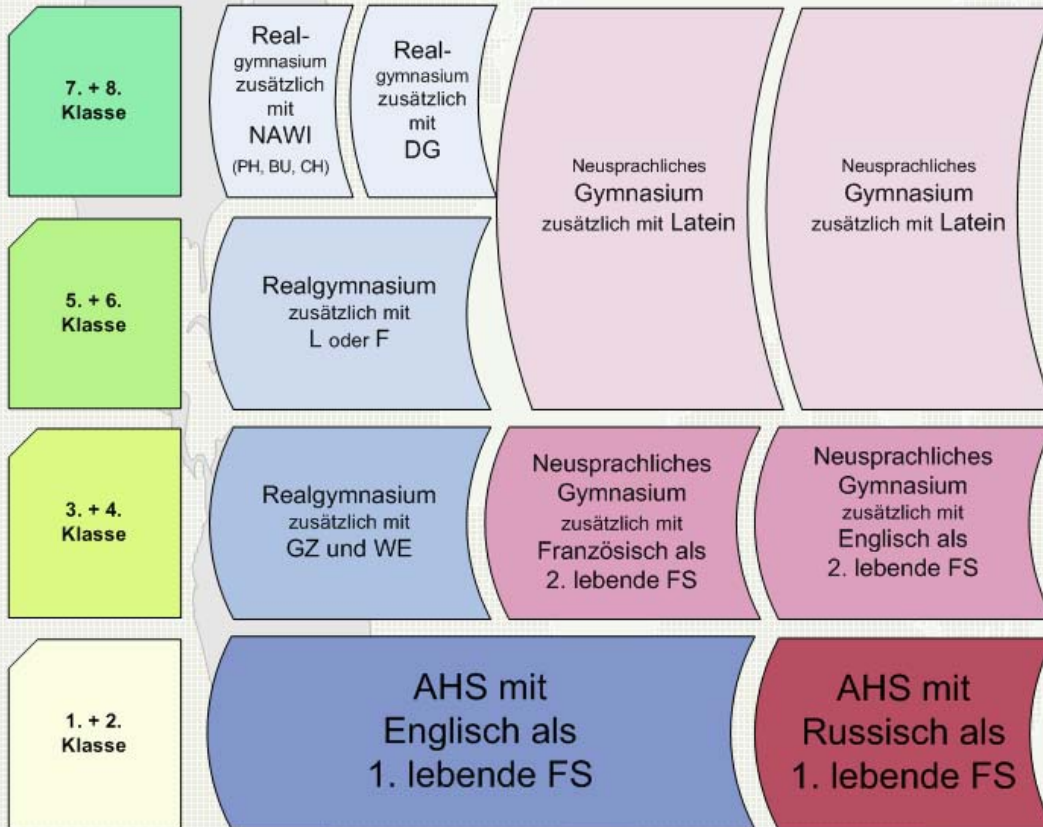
7. + 8.
Klasse

Realgymnasium zusätzlich mit NAWI (PH, BU, CH)

Realgymnasium zusätzlich mit DG

Neusprachliches Gymnasium zusätzlich mit Latein

Neusprachliches Gymnasium zusätzlich mit Latein

5. + 6.
Klasse

Realgymnasium zusätzlich mit L oder F

3. + 4.
Klasse

Realgymnasium zusätzlich mit GZ und WE

Neusprachliches Gymnasium zusätzlich mit Französisch als 2. lebende FS

Neusprachliches Gymnasium zusätzlich mit Englisch als 2. lebende FS

1. + 2.
Klasse

AHS mit Englisch als 1. lebende FS

AHS mit Russisch als 1. lebende FS